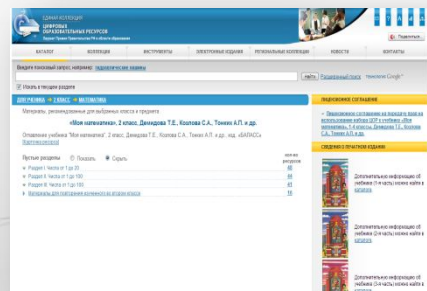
ЕДИНАЯ КОЛЛЕКЦИЯ
ЦИФРОВЫХ ОБРАЗОВАТЕЛЬНЫХ РЕСУРСОВ

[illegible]

КАТАЛОГ | КОЛЛЕКЦИИ | ИНСТРУМЕНТЫ | ЭЛЕКТРОННЫЕ ИЗДАНИЯ | РЕГИОНАЛЬНЫЕ КОЛЛЕКЦИИ | НОВОСТИ | КОНТАКТЫ

Введите поисковый запрос, например: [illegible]

Найти | Расширенный поиск

Искать в текущем разделе

ДЛЯ УЧЕНИКА → 2 КЛАСС → МАТЕМАТИКА

Материалы, рекомендуемые для выбранных класса и предмета

«Моя математика», 2 класс, Демидова Т.Е., Козлова С.А., Тонких А.П. и др.

Оглавление учебника "Моя математика", 2 класс, Демидова Т.Е., Козлова С.А., Тонких А.П. и др., изд. «БАЛАСС» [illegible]

Пустые разделы: Показать Скрыть

| | число ресурсов |
|---|---|
| Раздел I. Числа от 1 до 20 | 48 |
| Раздел II. Числа от 1 до 100 | 44 |
| Раздел III. Числа от 1 до 100 | 68 |
| Материалы для повторения изученного во втором классе | 16 |

ЛИЦЕНЗИОННОЕ СОГЛАШЕНИЕ

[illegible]

СВЕДЕНИЯ О ПЕЧАТНОМ ИЗДАНИИ

Дополнительную информацию об учебнике (1-я часть) можно найти в каталоге

Дополнительную информацию об учебнике (2-я часть) можно найти в каталоге

Дополнительную информацию об учебнике (3-я часть) можно найти в каталоге